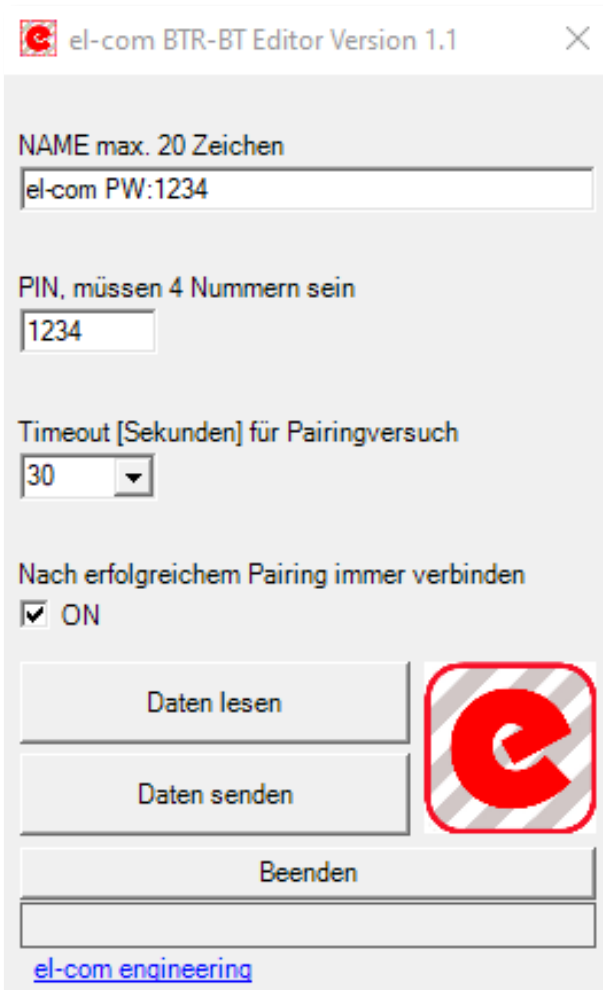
el-com BTR-BT Editor Version 1.1

NAME max. 20 Zeichen
el-com PW:1234

PIN, müssen 4 Nummern sein
1234

Timeout [Sekunden] für Pairingversuch
30

Nach erfolgreichem Pairing immer verbinden
ON

Daten lesen

Daten senden

Beenden

el-com engineering